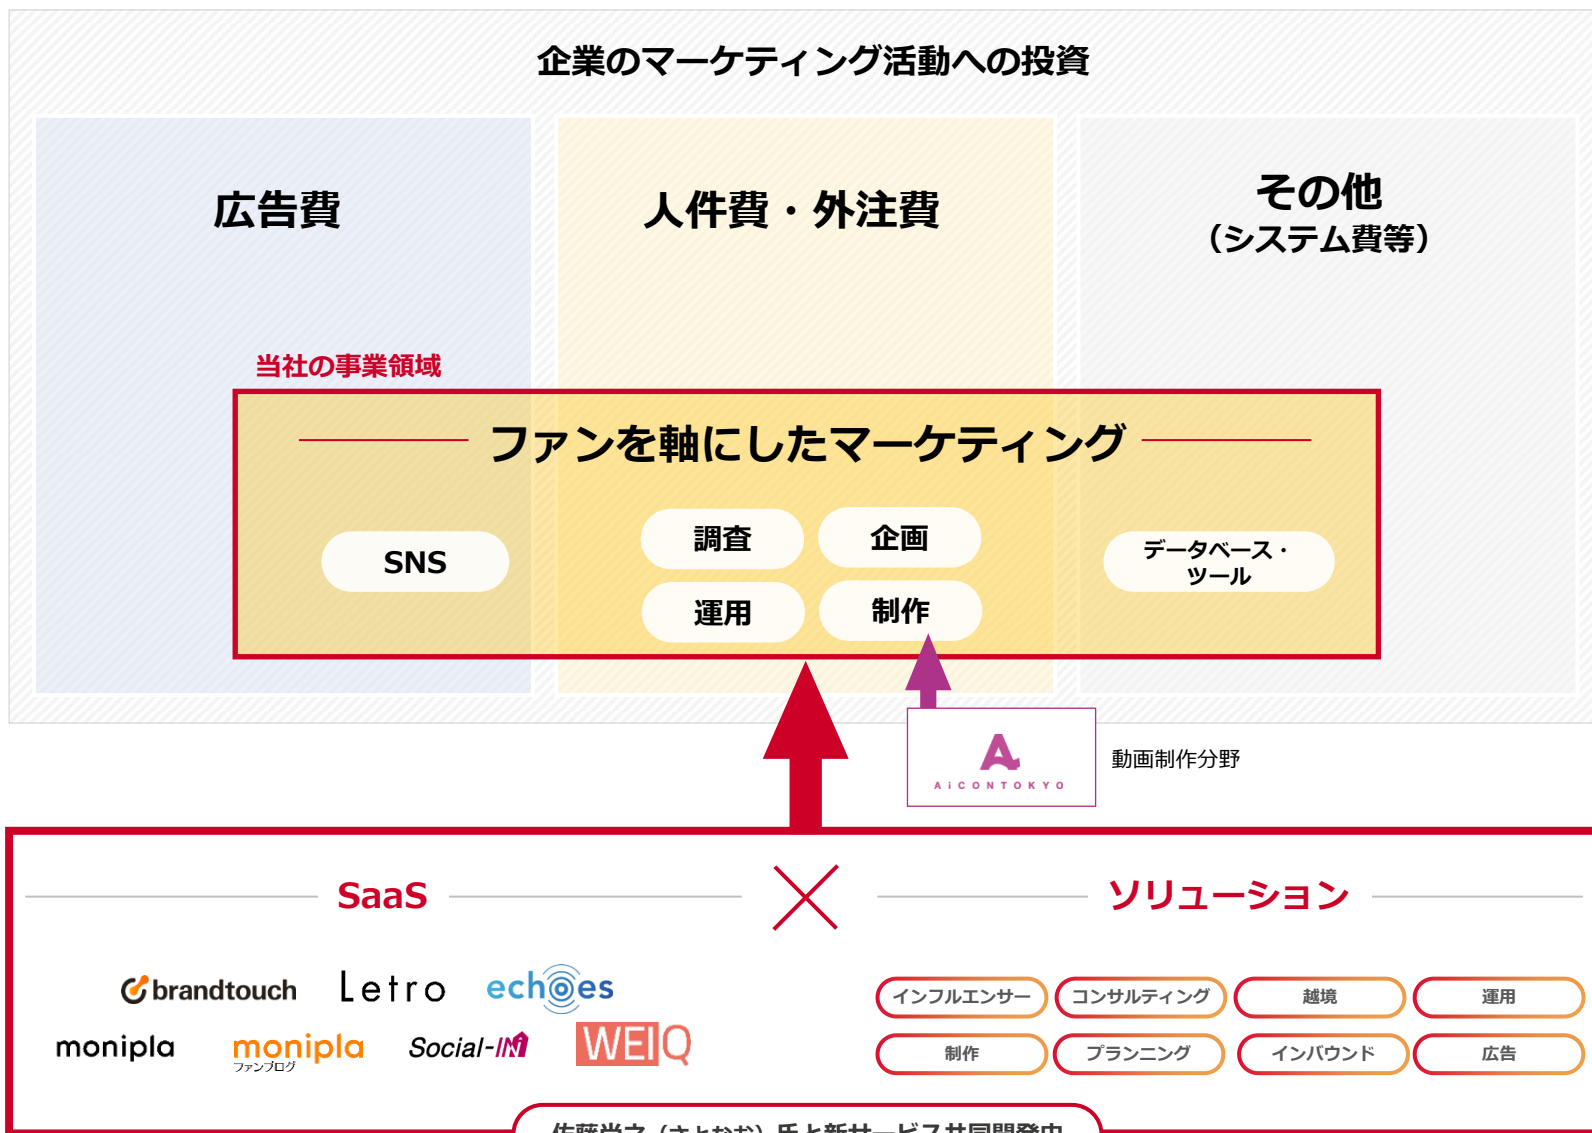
企業のマーケティング活動への投資

広告費

人件費・外注費

その他
（システム費等）

当社の事業領域

ファンを軸にしたマーケティング

SNS

調査

企画

運用

制作

データベース・ツール

AiCONTOKYO

動画制作分野

SaaS

ソリューション

brandtouch

Letro

echoes

monipla

monipla
ファンブログ

Social-IN

WEIQ

インフルエンサー

コンサルティング

越境

運用

制作

プランニング

インバウンド

広告

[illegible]